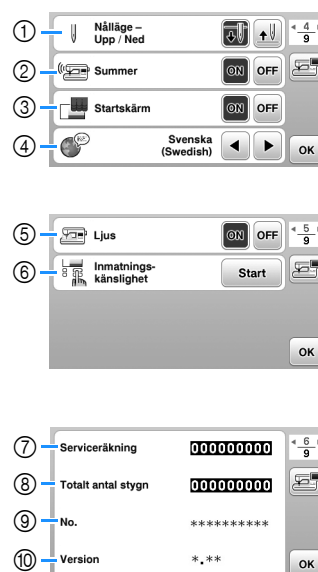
① Nålläge – Upp / Ned

$\frac{4}{9}$

② Summer ON OFF

③ Startskärm ON OFF

④ Svenska (Swedish)

OK

⑤ Ljus ON OFF

$\frac{5}{9}$

⑥ Inmatningskänslighet Start

OK

⑦ Serviceräkning 000000000

$\frac{6}{9}$

⑧ Totalt antal stygn 000000000

⑨ No. *********

⑩ Version *.**

OK